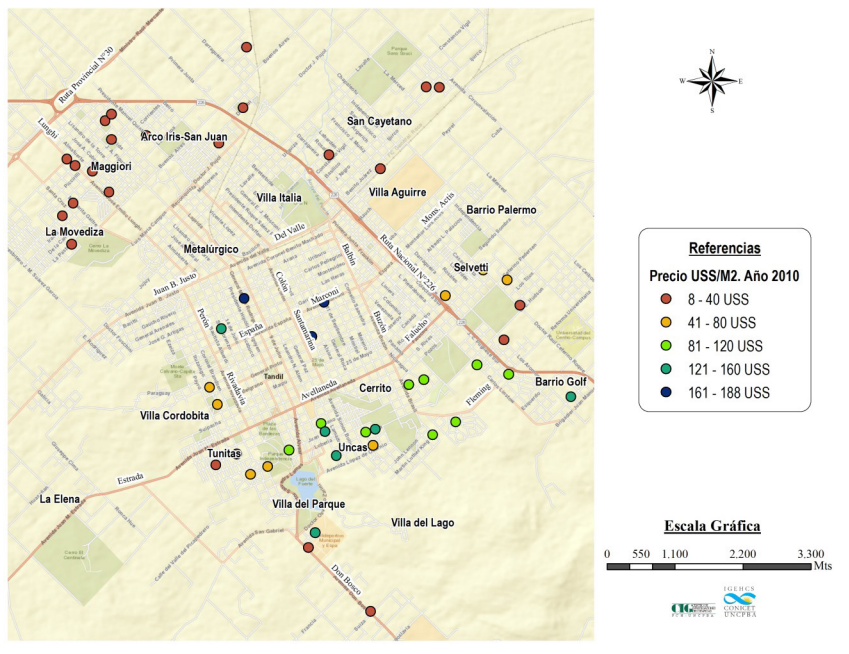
Ruta Provincial N°30
Lunghi
Arco Iris-San Juan
Maggiori
San Cayetano
Villa Aguirre
Villa Italia
Barrio Palermo
Mons. Actis
La Movediza
Metalúrgico
Del Valle
Balbín
Ruta Nacional N°226
Selvetti
Juan B. Justo
Colón
Marconi
Santamarina
España
Perón
Buzón
Falucho
Rivadavia
Tandil
Avellaneda
Cerrito
Barrio Golf
Villa Cordobita
Fleming
Uncas
Tunitas
Estrada
La Elena
Villa del Parque
Villa del Lago
Don Bosco

Referencias
Precio USS/M2. Año 2010
8 - 40 USS
41 - 80 USS
81 - 120 USS
121 - 160 USS
161 - 188 USS

Escala Gráfica
0 550 1.100 2.200 3.300 Mts

CIG
IGEHCS CONICET UNCPBA